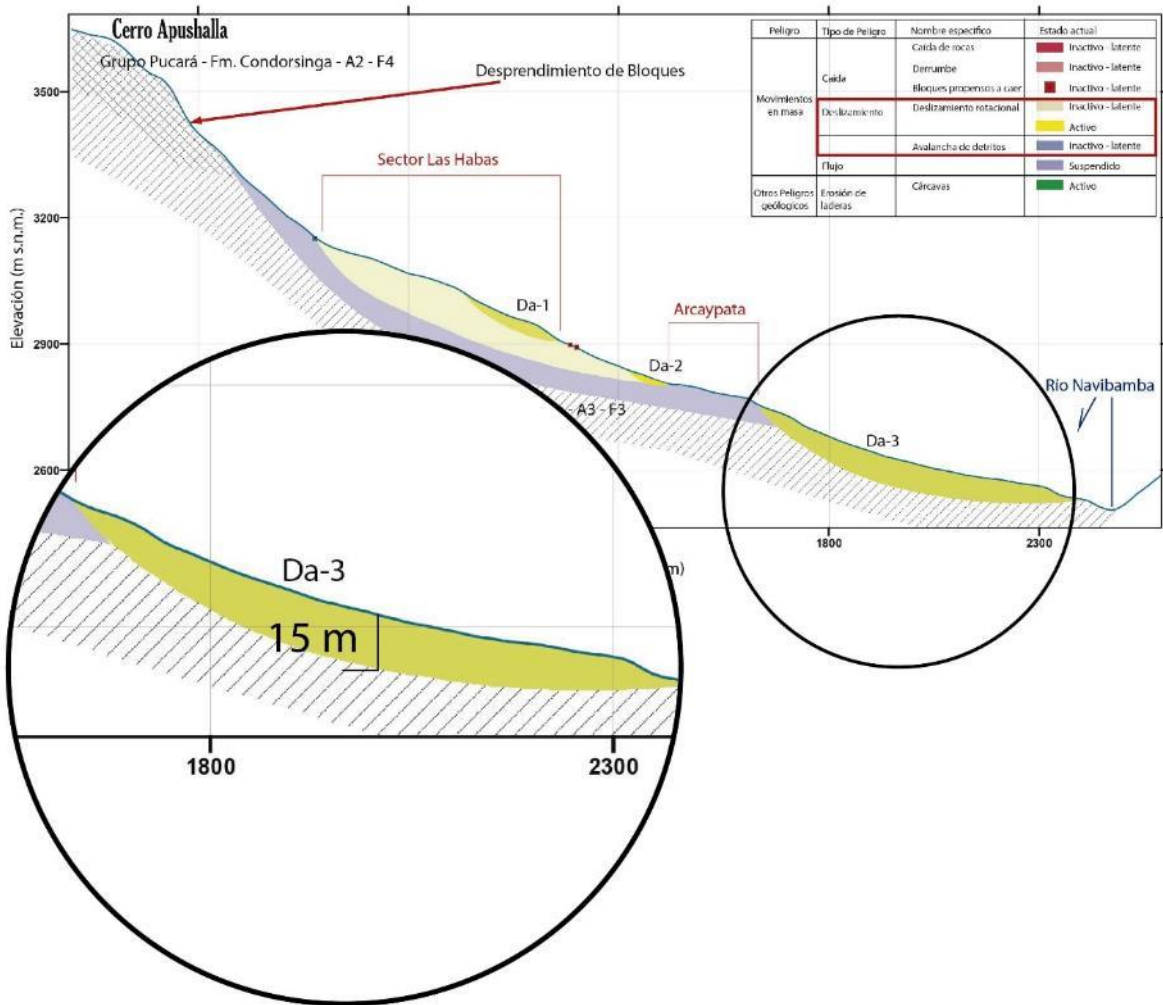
Cerro Apushalla

Grupo Pucará - Fm. Condorsinga - A2 - F4

Desprendimiento de Bloques

Sector Las Habas

Da-1

Da-2

Arcaypata

- A3 - F3

Da-3

Río Navibamba

Elevación (m s.n.m.)

3500

3200

2900

2600

1800

2300

m)

| Peligro | Tipo de Peligro | Nombre específico | Estado actual |
|---|---|---|---|
| Movimientos en masa | Caída | Caída de rocas | Inactivo - latente |
| | | Derrumbe | Inactivo - latente |
| | | Bloques propensos a caer | Inactivo - latente |
| | Deslizamiento | Deslizamiento rotacional | Inactivo - latente |
| | | | Activo |
| | | Avalancha de detritos | Inactivo - latente |
| | Flujo | | Suspendido |
| Otros Peligros geológicos | Erosión de laderas | Cárcavas | Activo |

Da-3

15 m

1800

2300